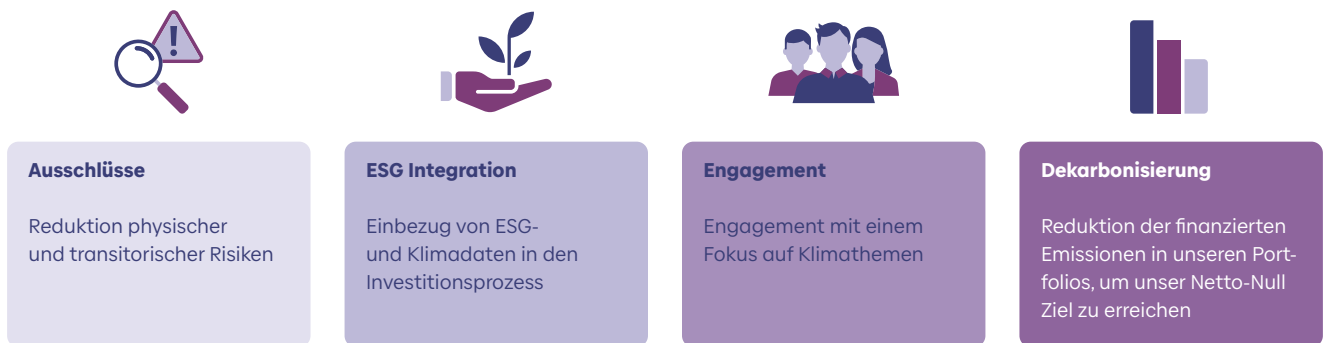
Ausschlüsse

Reduktion physischer und transitorischer Risiken

ESG Integration

Einbezug von ESG- und Klimadaten in den Investitionsprozess

Engagement

Engagement mit einem Fokus auf Klimathemen

Dekarbonisierung

Reduktion der finanzierten Emissionen in unseren Portfolios, um unser Netto-Null Ziel zu erreichen